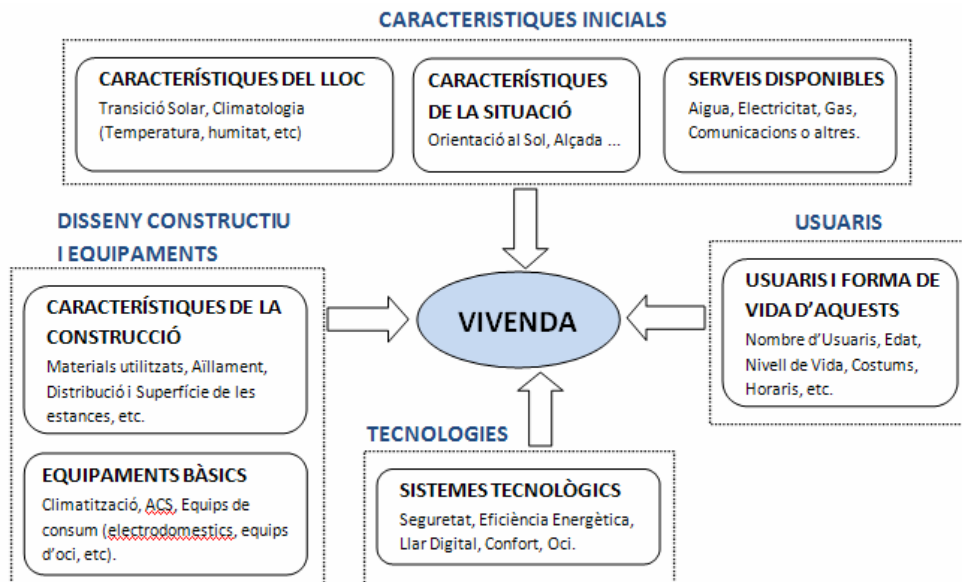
CARACTERISTIQUES INICIALS

CARACTERÍSTIQUES DEL LLOC
Transició Solar, Climatologia (Temperatura, humitat, etc)

CARACTERÍSTIQUES DE LA SITUACIÓ
Orientació al Sol, Alçada ...

SERVEIS DISPONIBLES
Aigua, Electricitat, Gas, Comunicacions o altres.

DISSENY CONSTRUCTIU I EQUIPAMENTS

CARACTERÍSTIQUES DE LA CONSTRUCCIÓ
Materials utilitzats, Aïllament, Distribució i Superfície de les estances, etc.

EQUIPAMENTS BÀSICS
Climatització, ACS, Equips de consum (electrodomestics, equips d'oci, etc).

VIVENDA

USUARIS

USUARIS I FORMA DE VIDA D'AQUESTS
Nombre d'Usuaris, Edat, Nivell de Vida, Costums, Horaris, etc.

TECNOLOGIES

SISTEMES TECNOLÒGICS
Seguretat, Eficiència Energètica, Llar Digital, Confort, Oci.